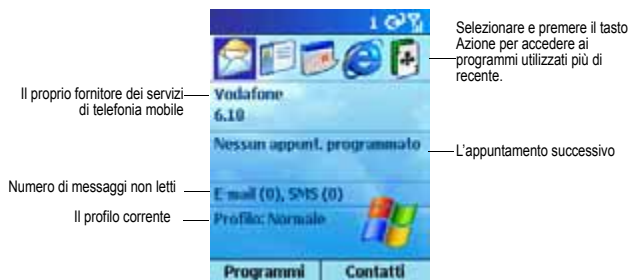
Selezionare e premere il tasto Azione per accedere ai programmi utilizzati più di recente.

Il proprio fornitore dei servizi di telefonia mobile

Vodafone
6.10

Nessun appunt. programmato

L'appuntamento successivo

Numero di messaggi non letti

E mail (0), SMS (0)

Il profilo corrente

Profilo: Normale

Programmi

Contatti